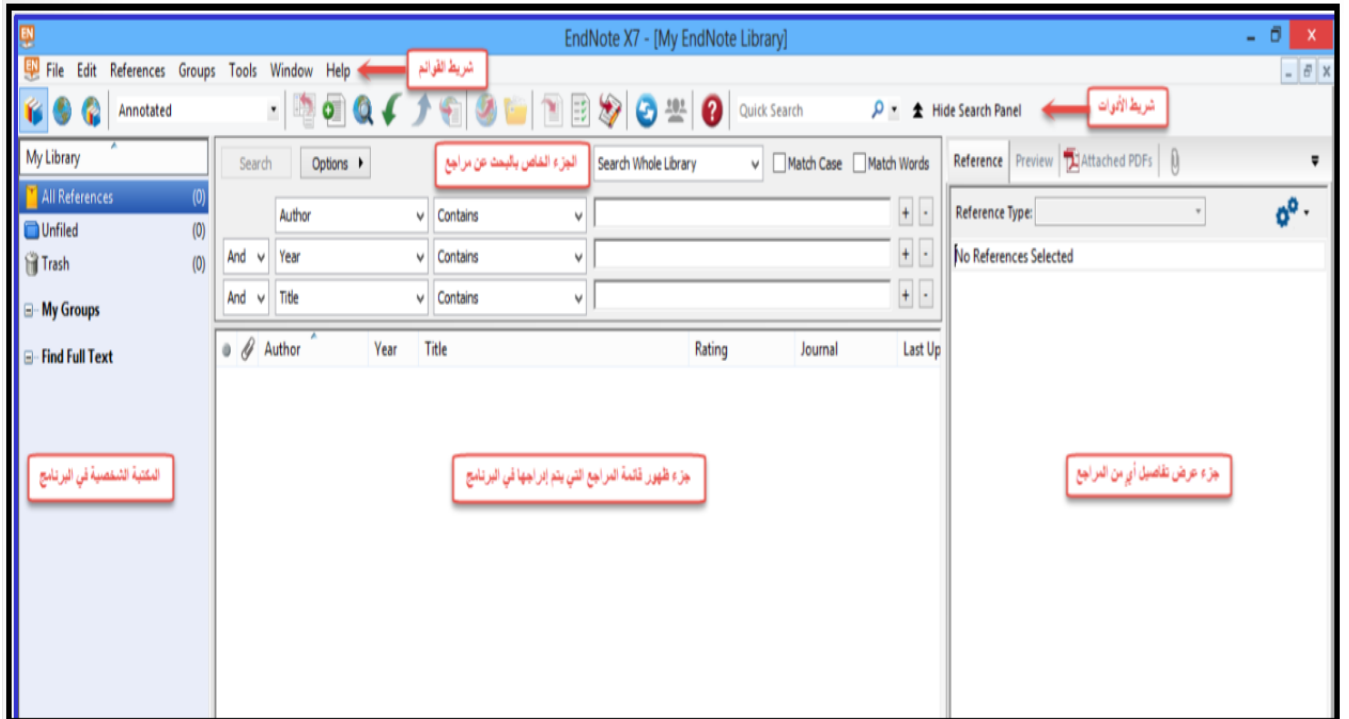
EndNote X7 - [My EndNote Library]

File Edit References Groups Tools Window Help

شريط القوائم

Annotated

Quick Search

Hide Search Panel

شريط الأدوات

My Library

All References (0)

Unfiled (0)

Trash (0)

My Groups

Find Full Text

Search Options

الجزء الخاص بالبحث عن مراجع

Search Whole Library

Match Case Match Words

| | Author | Contains | | + | - |
|---|---|---|---|---|---|
| And | Year | Contains | | + | - |
| And | Title | Contains | | + | - |

Author Year Title Rating Journal Last Up

Reference Preview Attached PDFs

Reference Type:

No References Selected

المكتبة الشخصية في البرنامج

جزء ظهور قائمة المراجع التي يتم إدراجها في البرنامج

جزء عرض تفاصيل أي من المراجع